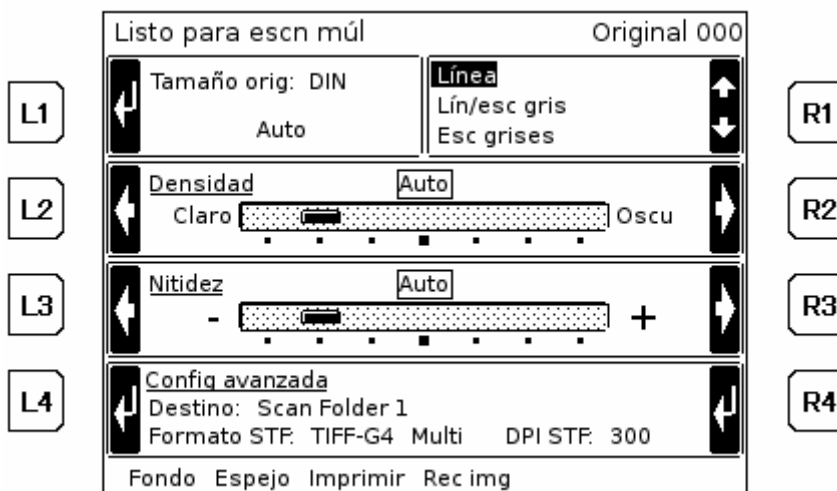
Listo para escn múl

Original 000

L1

Tamaño orig: DIN

Auto

Línea

Lín/esc gris

Esc grises

R1

L2

Densidad

Auto

Claro

Oscu

R2

L3

Nitidez

Auto

-

+

R3

L4

Config avanzada

Destino: Scan Folder 1

Formato STF: TIFF-G4 Multi DPI STF: 300

R4

Fondo Espejo Imprimir Rec img